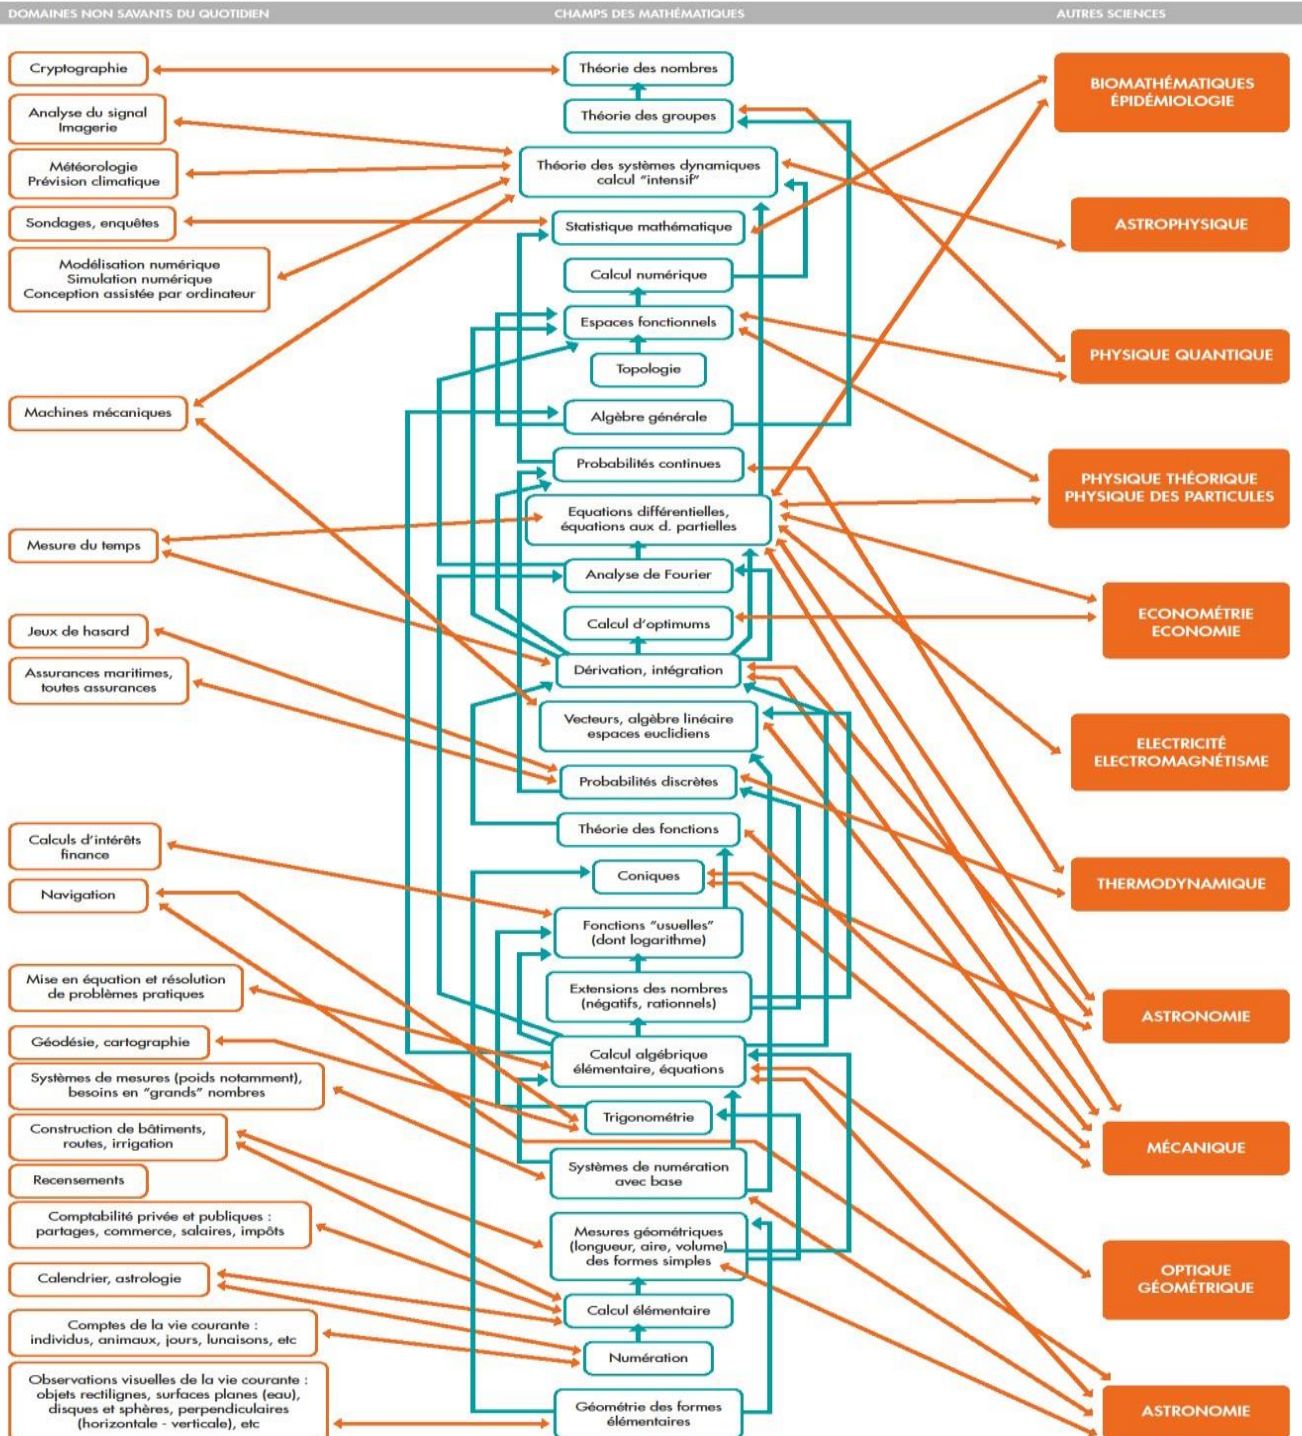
DOMAINES NON SAVANTS DU QUOTIDIEN

Cryptographie

Analyse du signal Imagerie

Météorologie Prévision climatique

Sondages, enquêtes

Modélisation numérique Simulation numérique Conception assistée par ordinateur

Machines mécaniques

Mesure du temps

Jeux de hasard

Assurances maritimes, toutes assurances

Calculs d'intérêts finance

Navigation

Mise en équation et résolution de problèmes pratiques

Géodésie, cartographie

Systèmes de mesures (poids notamment), besoins en "grands" nombres

Construction de bâtiments, routes, irrigation

Recensements

Comptabilité privée et publiques : partages, commerce, salaires, impôts

Calendrier, astrologie

Comptes de la vie courante : individus, animaux, jours, lunaisons, etc

Observations visuelles de la vie courante : objets rectilignes, surfaces planes (eau), disques et sphères, perpendiculaires (horizontale - verticale), etc

CHAMPS DES MATHÉMATIQUES

Théorie des nombres

Théorie des groupes

Théorie des systèmes dynamiques calcul "intensif"

Statistique mathématique

Calcul numérique

Espaces fonctionnels

Topologie

Algèbre générale

Probabilités continues

Equations différentielles, équations aux d. partielles

Analyse de Fourier

Calcul d'optimums

Dérivation, intégration

Vecteurs, algèbre linéaire espaces euclidiens

Probabilités discrètes

Théorie des fonctions

Coniques

Fonctions "usuelles" (dont logarithme)

Extensions des nombres (négatifs, rationnels)

Calcul algébrique élémentaire, équations

Trigonométrie

Systèmes de numération avec base

Mesures géométriques (longueur, aire, volume) des formes simples

Calcul élémentaire

Numération

Géométrie des formes élémentaires

AUTRES SCIENCES

BIOMATHÉMATIQUES ÉPIDÉMIOLOGIE

ASTROPHYSIQUE

PHYSIQUE QUANTIQUE

PHYSIQUE THÉORIQUE PHYSIQUE DES PARTICULES

ECONOMÉTRIE ECONOMIE

ELECTRICITÉ ELECTROMAGNÉTISME

THERMODYNAMIQUE

ASTRONOMIE

MÉCANIQUE

OPTIQUE GÉOMÉTRIQUE

ASTRONOMIE